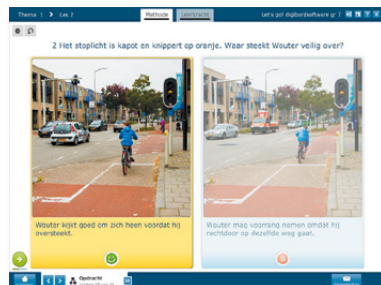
Thema 1 Les 2 Methode Leerkracht Let's go! digibordsoftware gr 7

2 Het stoplicht is kapot en knippert op oranje. Waar steekt Wouter veilig over?

Wouter kijkt goed om zich heen voordat hij oversteekt.

Wouter mag voorrang nemen omdat hij rechtdoor op dezelfde weg gaat.

Opdracht